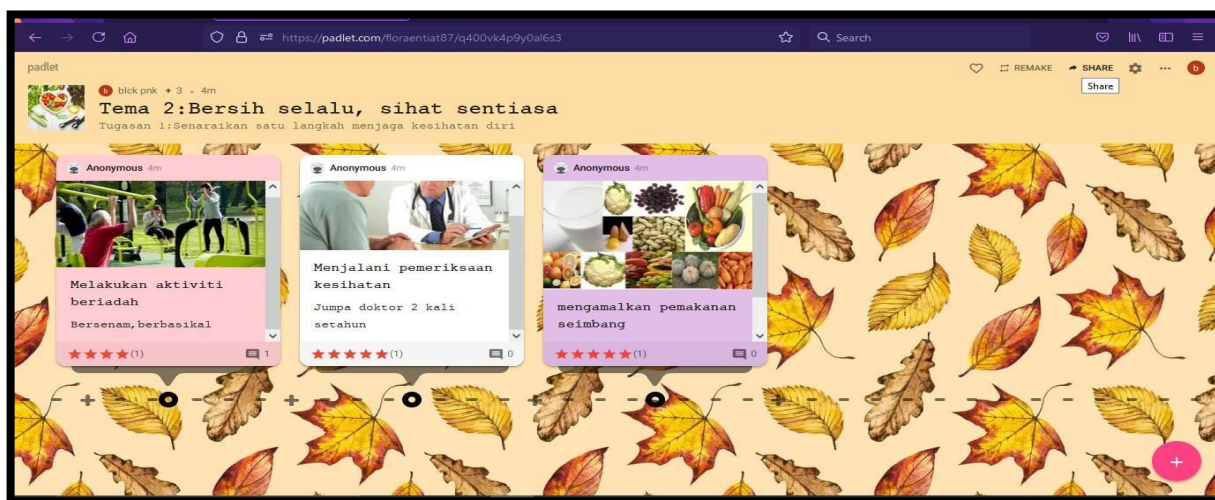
https://padlet.com/floraentiat87/q400vk4p9y0al6s3

Search

padlet

REMAKE SHARE

Share

b

blck pnk + 3 . 4m

Tema 2:Bersih selalu, sihat sentiasa

Tugasan 1:Senaraikan satu langkah menjaga kesihatan diri

Anonymous 4m

Melakukan aktiviti beriadah

Bersenam,berbasikal

(1) 1

Anonymous 4m

Menjalani pemeriksaan kesihatan

Jumpa doktor 2 kali setahun

(1) 0

Anonymous 4m

mengamalkan pemakanan seimbang

(1) 0

+